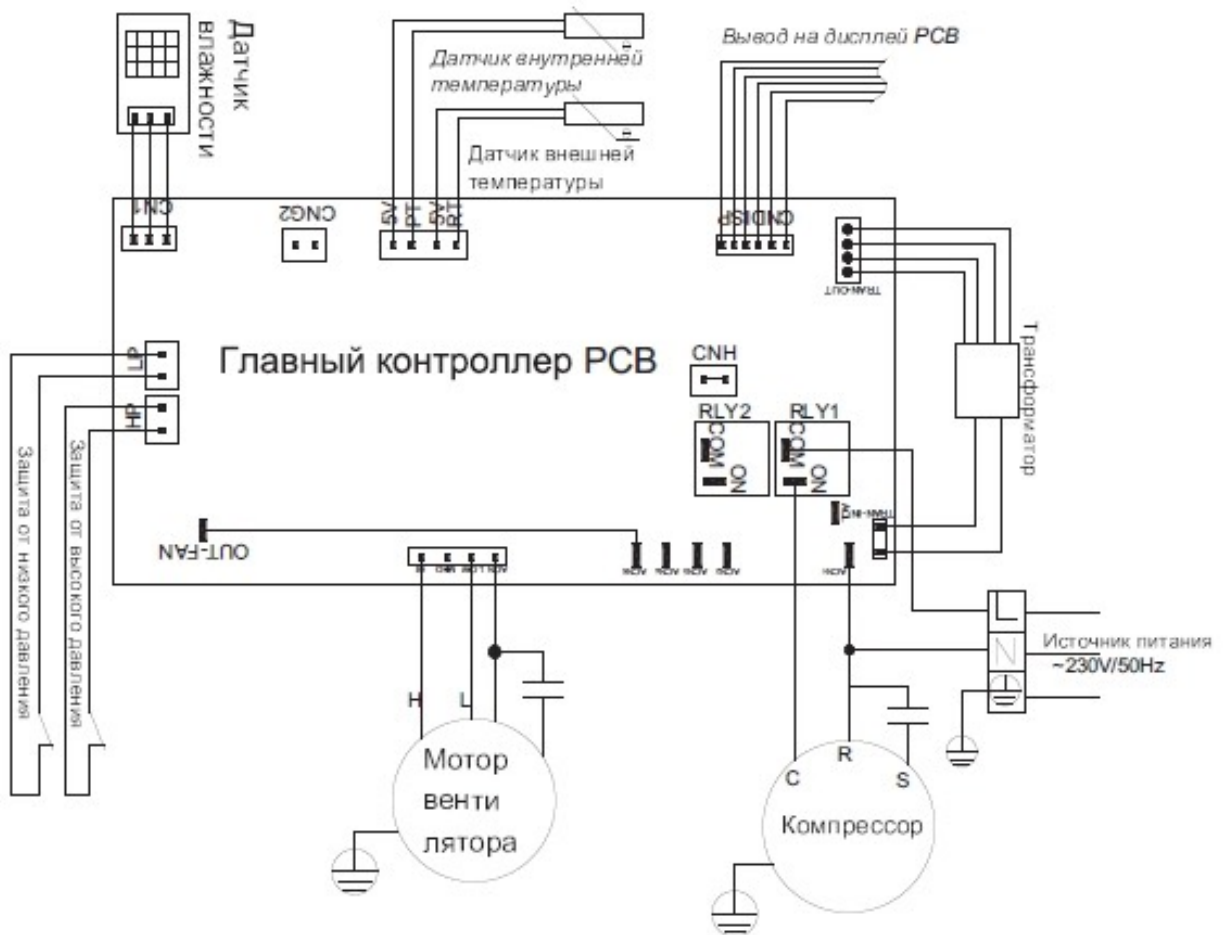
Датчик влажности

Датчик внутренней температуры

Датчик внешней температуры

Вывод на дисплей PCB

CN1

CNG2

5V PT 5V RT

CNDISP

TRAN-OUT

Трансформатор

Главный контроллер PCB

LP

HP

CNH

RLY2

COM

ON

RLY1

COM

ON

TRAN-IN

Защита от низкого давления

Защита от высокого давления

OUT-FAN

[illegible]

Источник питания ~230V/50Hz

L

N

H

L

Мотор венти лятора

C

R

S

Компрессор